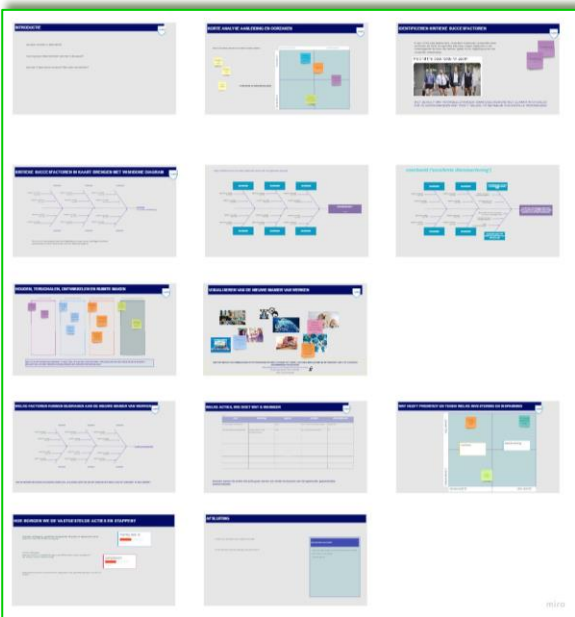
INTRODUCTIE

KORTE ANALYSE AANLEIDING EN OORZAKEN

IDENTIFICEREN KRITIEKE SUCCESFACTOREN

KRITIEKE SUCCESFACTOREN IN KAART BRENGEN MET VISGRAAT DIAGRAM

INDELEN, TOEKENNEN, ONTWIKKELEN EN RUIMTE MAKEN

SIGNALEREN VAN DE NIEUWE MANIER VAN WERKEN

WELKE FACTOREN KUNNEN BIJDRAGEN AAN DE NIEUWE MANIER VAN WERKEN

WELKE ACTIES, WIE DOET WAT & WANNEER

WAT HEEFT PRIORITEIT EN TEGEN WELKE WEERSTAND EN BEPERKINGEN

HOE BORGEN WE DE VASTGESTELDE ACTIES EN STAPPEN?

AFSLUITING

miro